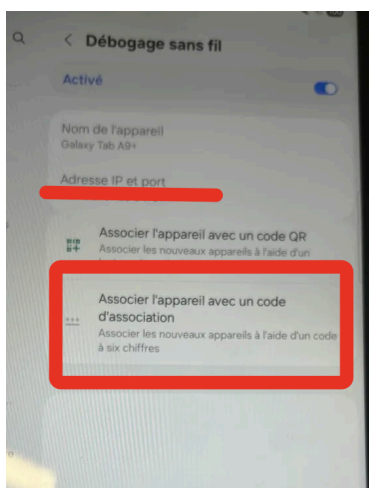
< Débogage sans fil

Activé

Nom de l'appareil
Galaxy Tab A9+

Adresse IP et port

Associer l'appareil avec un code QR
Associer les nouveaux appareils à l'aide d'un

Associer l'appareil avec un code d'association
Associer les nouveaux appareils à l'aide d'un code à six chiffres